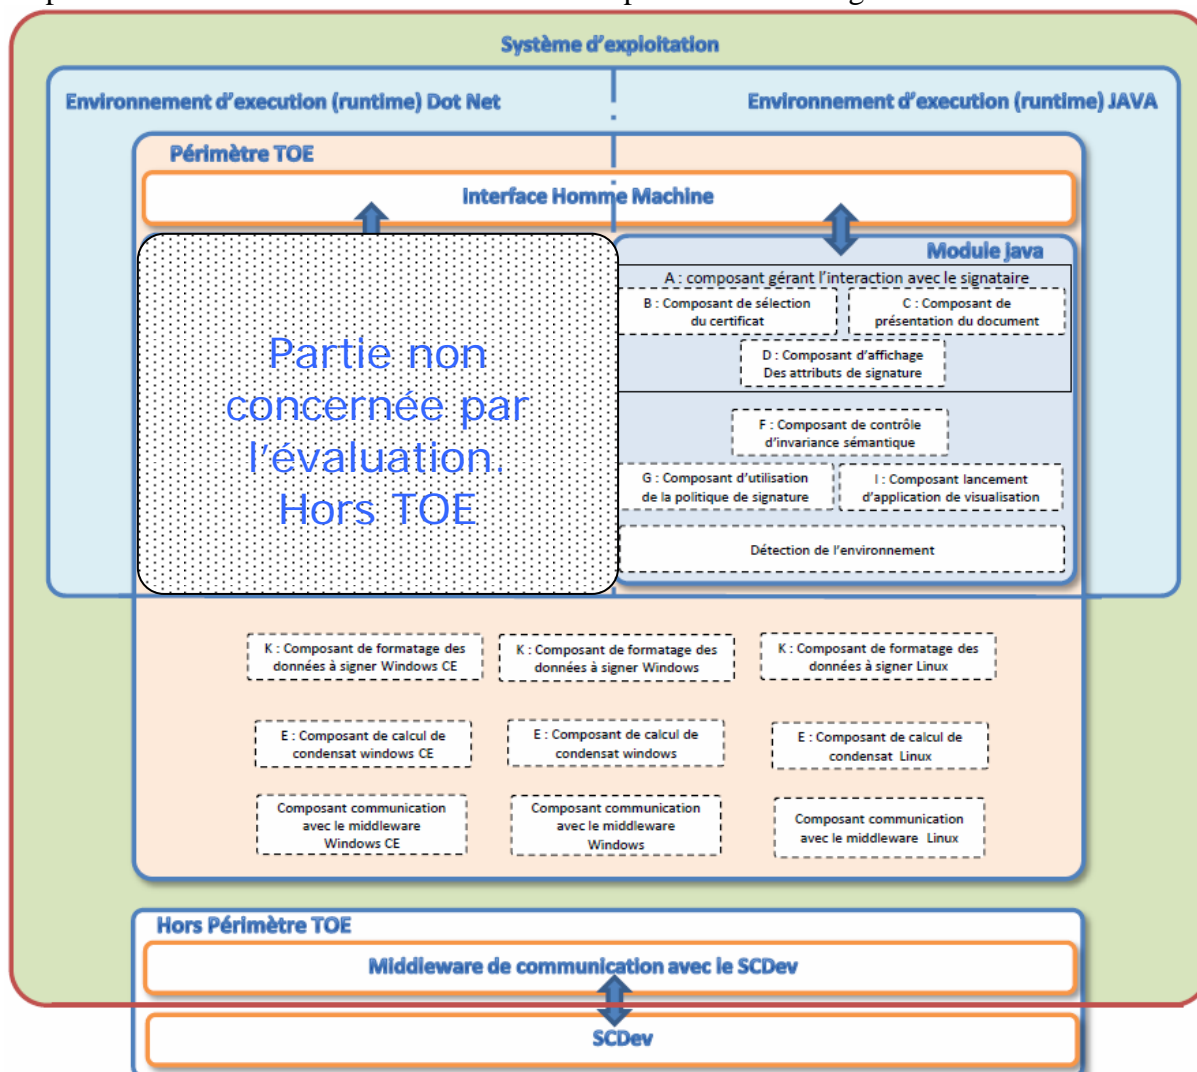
Système d'exploitation

Environnement d'execution (runtime) Dot Net

Environnement d'execution (runtime) JAVA

Périmètre TOE

Interface Homme Machine

Partie non concernée par l'évaluation. Hors TOE

Module java

A : composant gérant l'interaction avec le signataire

B : Composant de sélection du certificat

C : Composant de présentation du document

D : Composant d'affichage Des attributs de signature

F : Composant de contrôle d'invariance sémantique

G : Composant d'utilisation de la politique de signature

I : Composant lancement d'application de visualisation

Détection de l'environnement

K : Composant de formatage des données à signer Windows CE

K : Composant de formatage des données à signer Windows

K : Composant de formatage des données à signer Linux

E : Composant de calcul de condensat windows CE

E : Composant de calcul de condensat windows

E : Composant de calcul de condensat Linux

Composant communication avec le middleware Windows CE

Composant communication avec le middleware Windows

Composant communication avec le middleware Linux

Hors Périmètre TOE

Middleware de communication avec le SCDev

SCDev